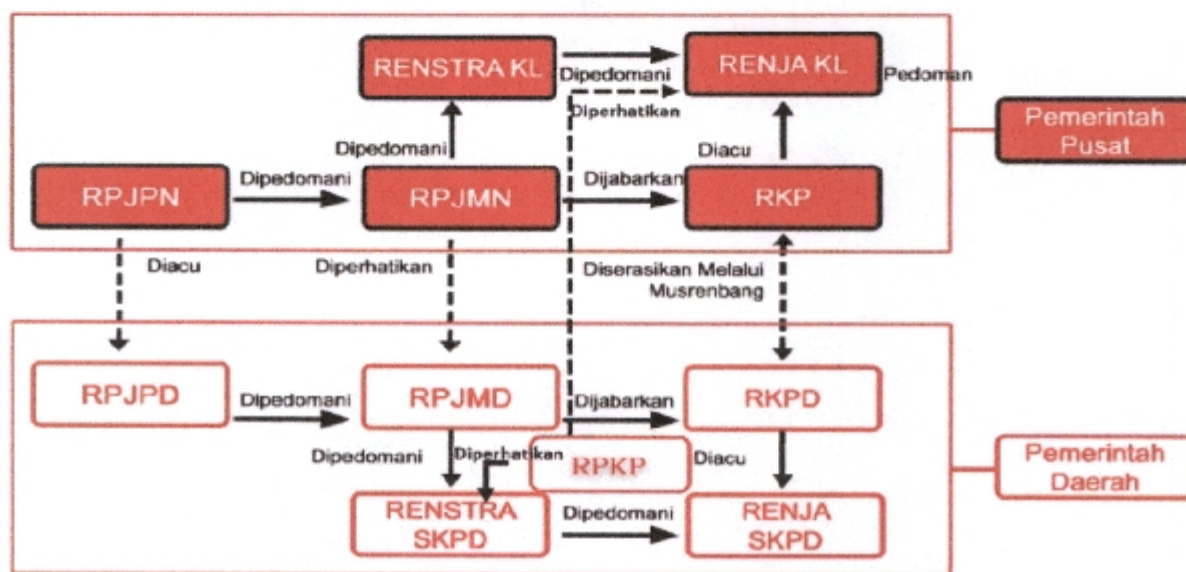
RENSTRA KL
Dipedomani
RENJA KL
Pedoman
Diperhatikan
Pemerintah Pusat
Dipedomani
Diacu
RPJPN
Dipedomani
RPJMN
Dijabarkan
RKP
Diacu
Diperhatikan
Diserasikan Melalui Musrenbang
RPJPD
Dipedomani
RPJMD
Dijabarkan
RKPD
Dipedomani
Diperhatikan
RPKP
Diacu
Pemerintah Daerah
RENSTRA SKPD
Dipedomani
RENJA SKPD